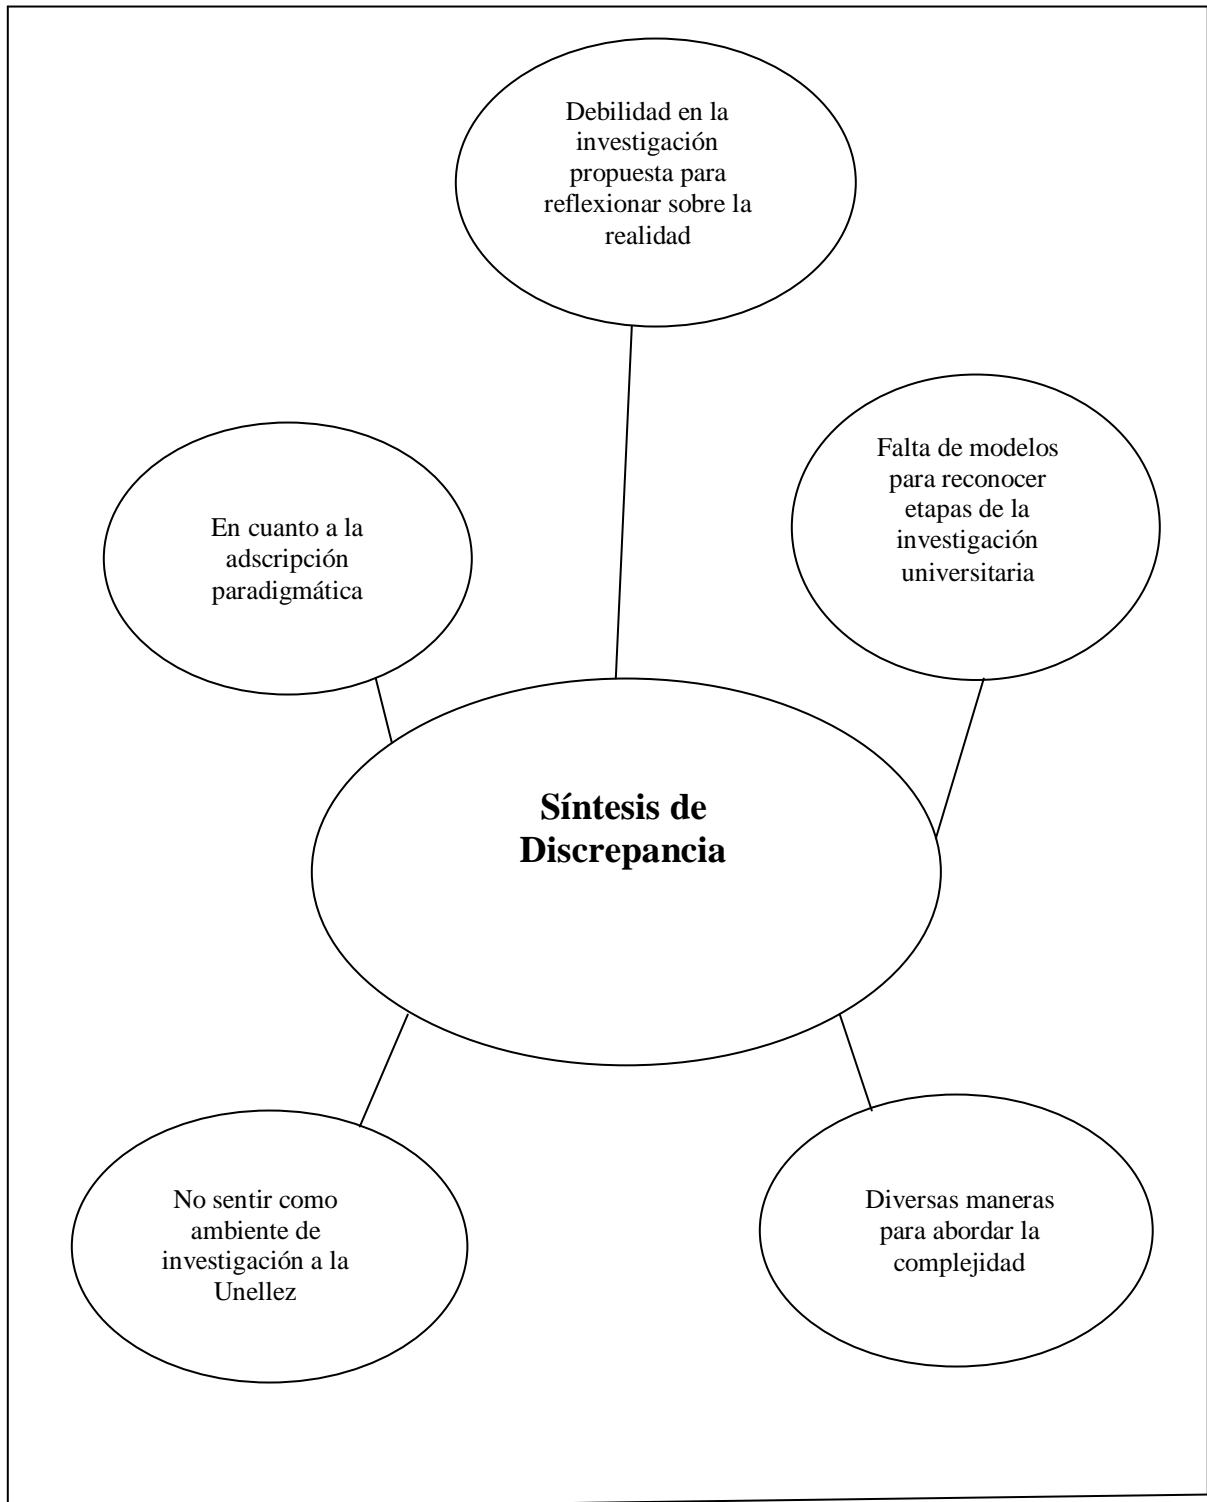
Debilidad en la investigación propuesta para reflexionar sobre la realidad

En cuanto a la adscripción paradigmática

Falta de modelos para reconocer etapas de la investigación universitaria

**Síntesis de Discrepancia**

No sentir como ambiente de investigación a la Unellez

Diversas maneras para abordar la complejidad